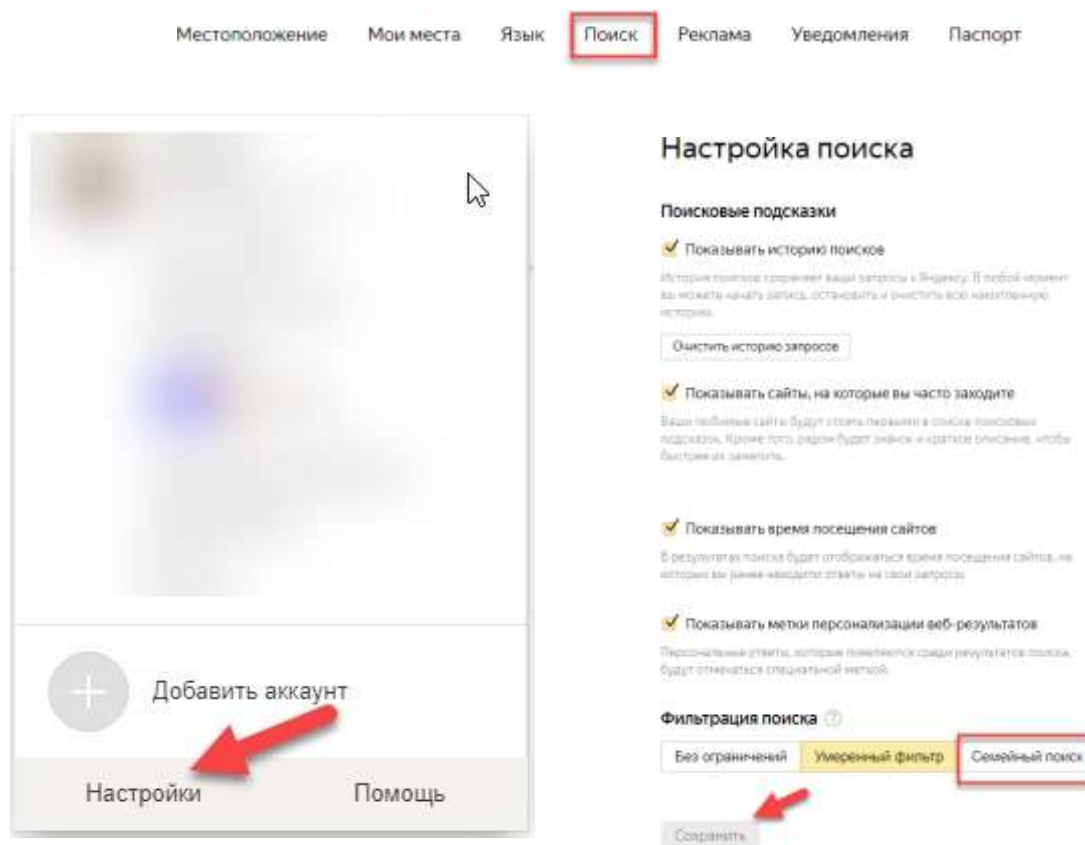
Местоположение Мои места Язык Поиск Реклама Уведомления Паспорт

Добавить аккаунт

Настройки Помощь

Настройка поиска

Поисковые подсказки

Показывать историю поисков

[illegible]

Очистить историю запросов

Показывать сайты, на которые вы часто заходите

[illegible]

Показывать время посещения сайтов

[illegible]

Показывать метки персонализации веб-результатов

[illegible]

Фильтрация поиска

Без ограничений | Умеренный фильтр | Семейный поиск

Сохранить